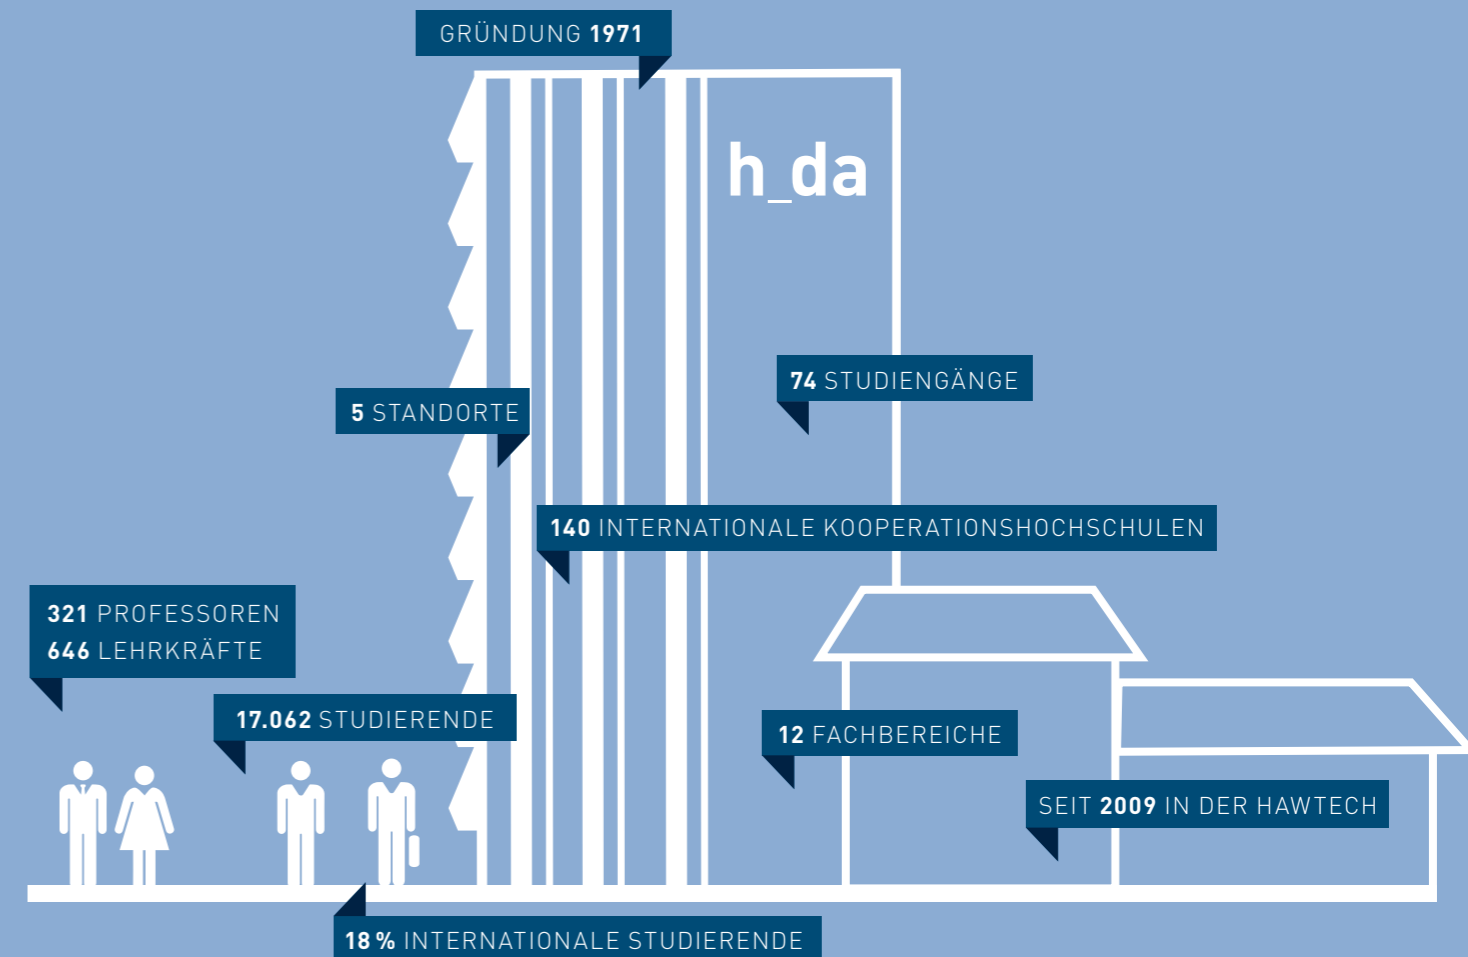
GRÜNDUNG 1971

h_da

74 STUDIENGÄNGE

5 STANDORTE

140 INTERNATIONALE KOOPERATIONSHOCHSCHULEN

321 PROFESSOREN
646 LEHRKRÄFTE

17.062 STUDIERENDE

12 FACHBEREICHE

SEIT 2009 IN DER HAWTECH

18 % INTERNATIONALE STUDIERENDE